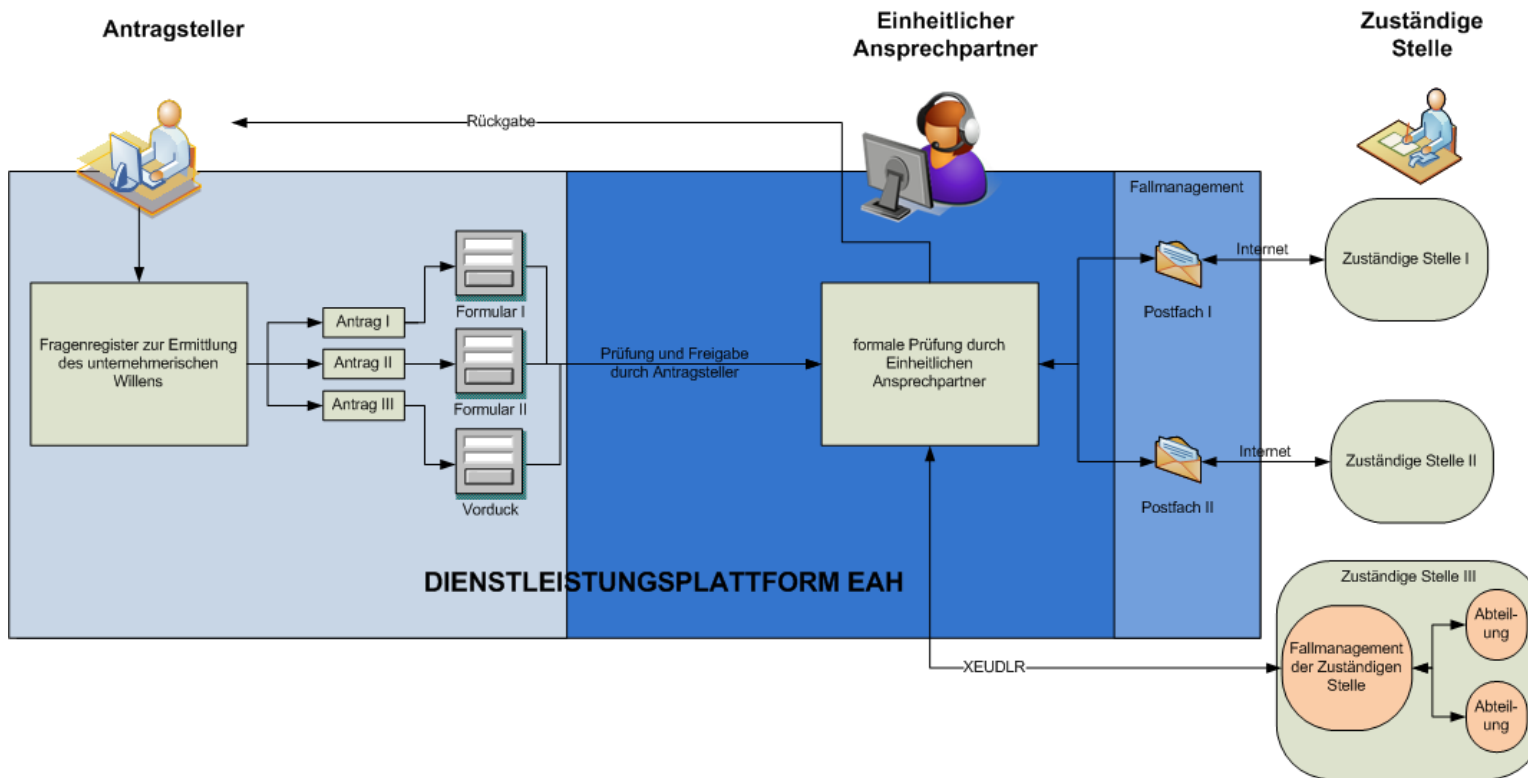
Antragsteller

Einheitlicher Ansprechpartner

Zuständige Stelle

Rückgabe

Fallmanagement

Internet

Zuständige Stelle I

Postfach I

Formular I

Antrag I

Fragenregister zur Ermittlung des unternehmerischen Willens

Antrag II

Antrag III

Prüfung und Freigabe durch Antragsteller

formale Prüfung durch Einheitlichen Ansprechpartner

Formular II

Vorduck

Internet

Zuständige Stelle II

Postfach II

DIENSTLEISTUNGSPLATTFORM EAH

Zuständige Stelle III

Abteilung

Fallmanagement der Zuständigen Stelle

XEUDLR

Abteilung